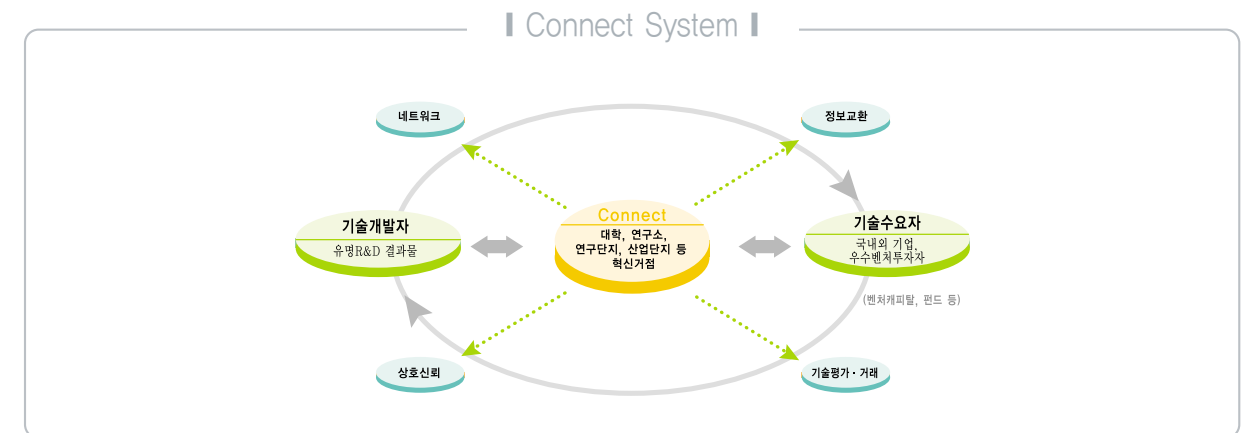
Ⅰ Connect System Ⅰ

네트워크

정보교환

기술개발자
유명R&D 결과물

Connect
대학, 연구소,
연구단지, 산업단지 등
혁신거점

기술수요자
국내외 기업,
우수벤처투자자

(벤처캐피탈, 펀드 등)

상호신뢰

기술평가 · 거래